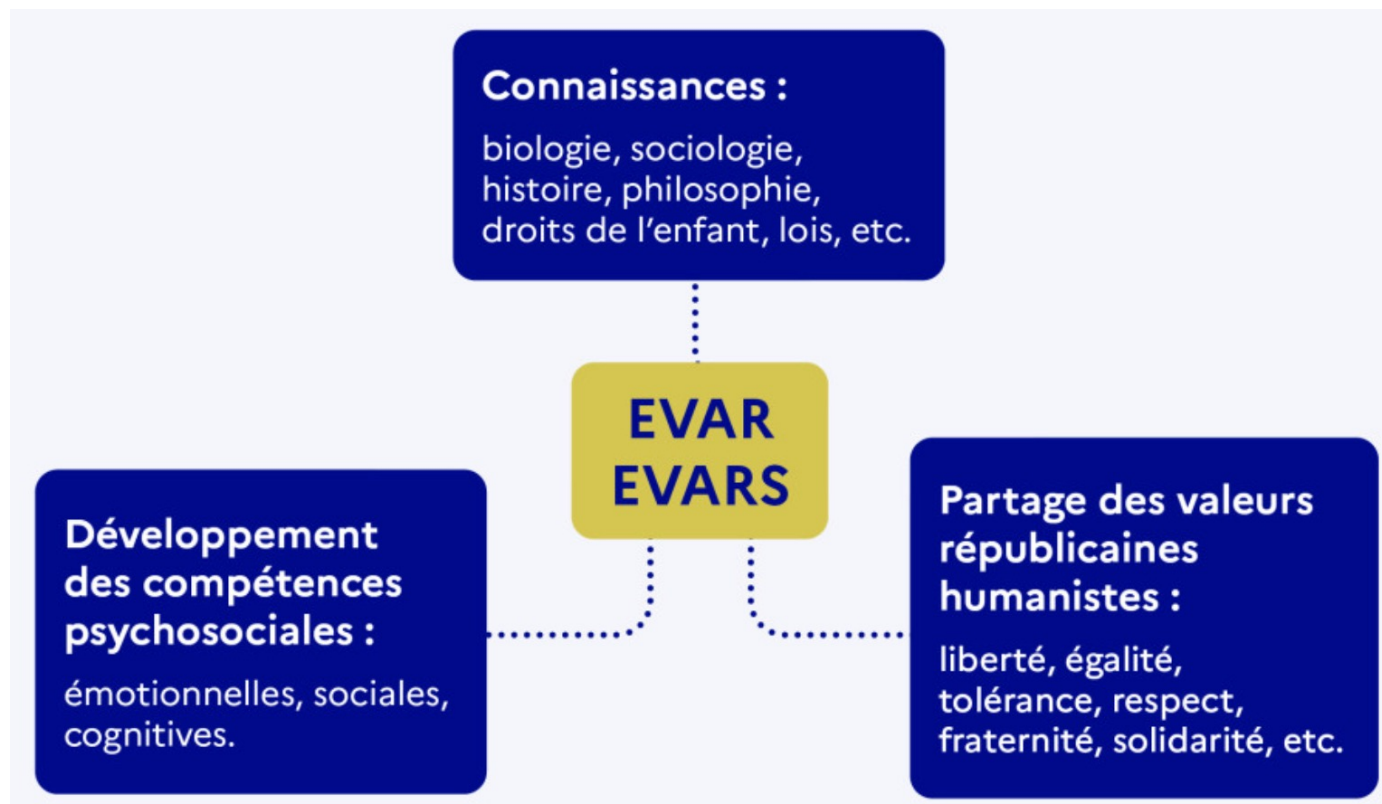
Connaissances :

biologie, sociologie, histoire, philosophie, droits de l’enfant, lois, etc.

EVAR
EVARS

Développement des compétences psychosociales :

émotionnelles, sociales, cognitives.

Partage des valeurs républicaines humanistes :

liberté, égalité, tolérance, respect, fraternité, solidarité, etc.